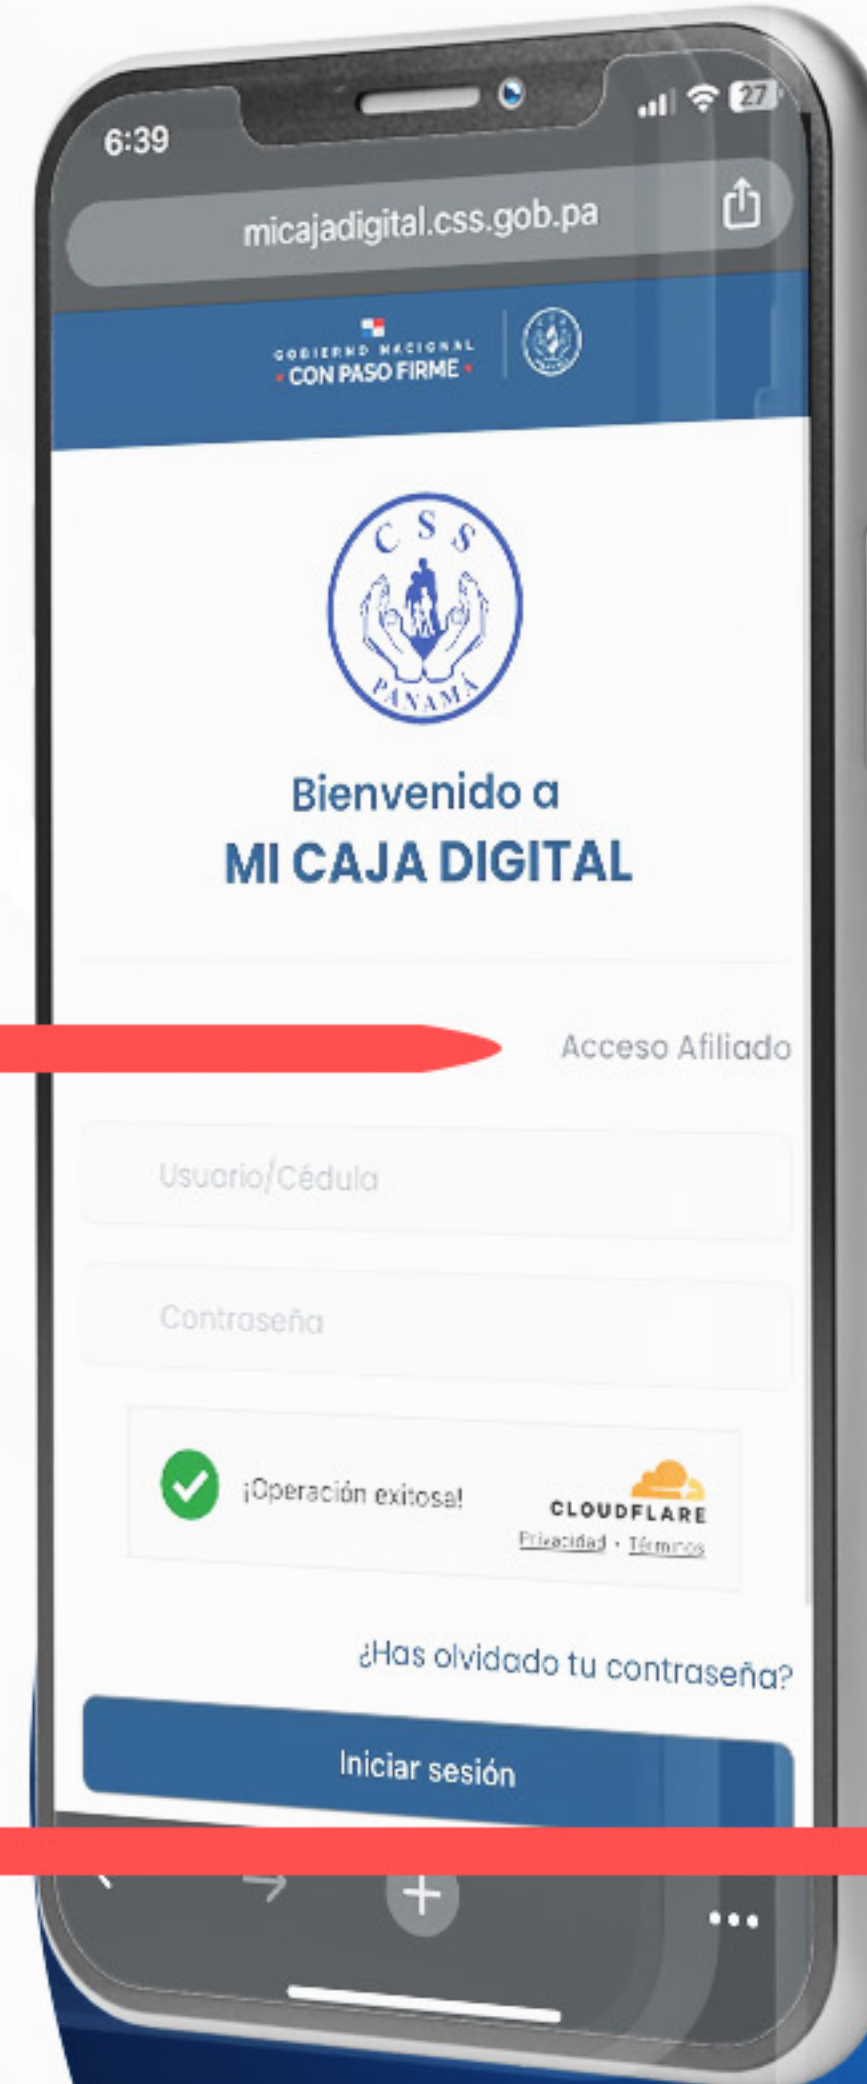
6:39

27

micajadigital.css.gob.pa

GOBIERNO NACIONAL
• CON PASO FIRME •

C S S
PANAMA

Bienvenido a
MI CAJA DIGITAL

Acceso Afiliado

Usuario/Cédula

Contraseña

¡Operación exitosa!

CLOUDFLARE
Privacidad • Términos

¿Has olvidado tu contraseña?

Iniciar sesión